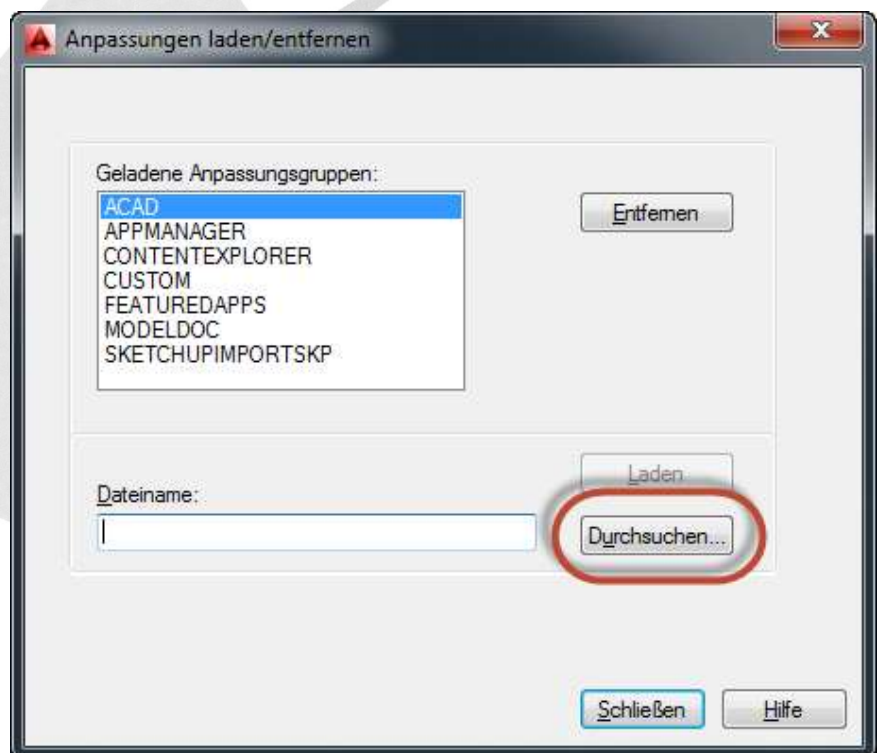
Anpassungen laden/entfernen

Geladene Anpassungsgruppen:

ACAD
APPMANAGER
CONTENTEXPLORER
CUSTOM
FEATUREDAPPS
MODELDOC
SKETCHUPIMPORTSKP

Entfernen

Laden

Dateiname:

Durchsuchen...

Schließen

Hilfe